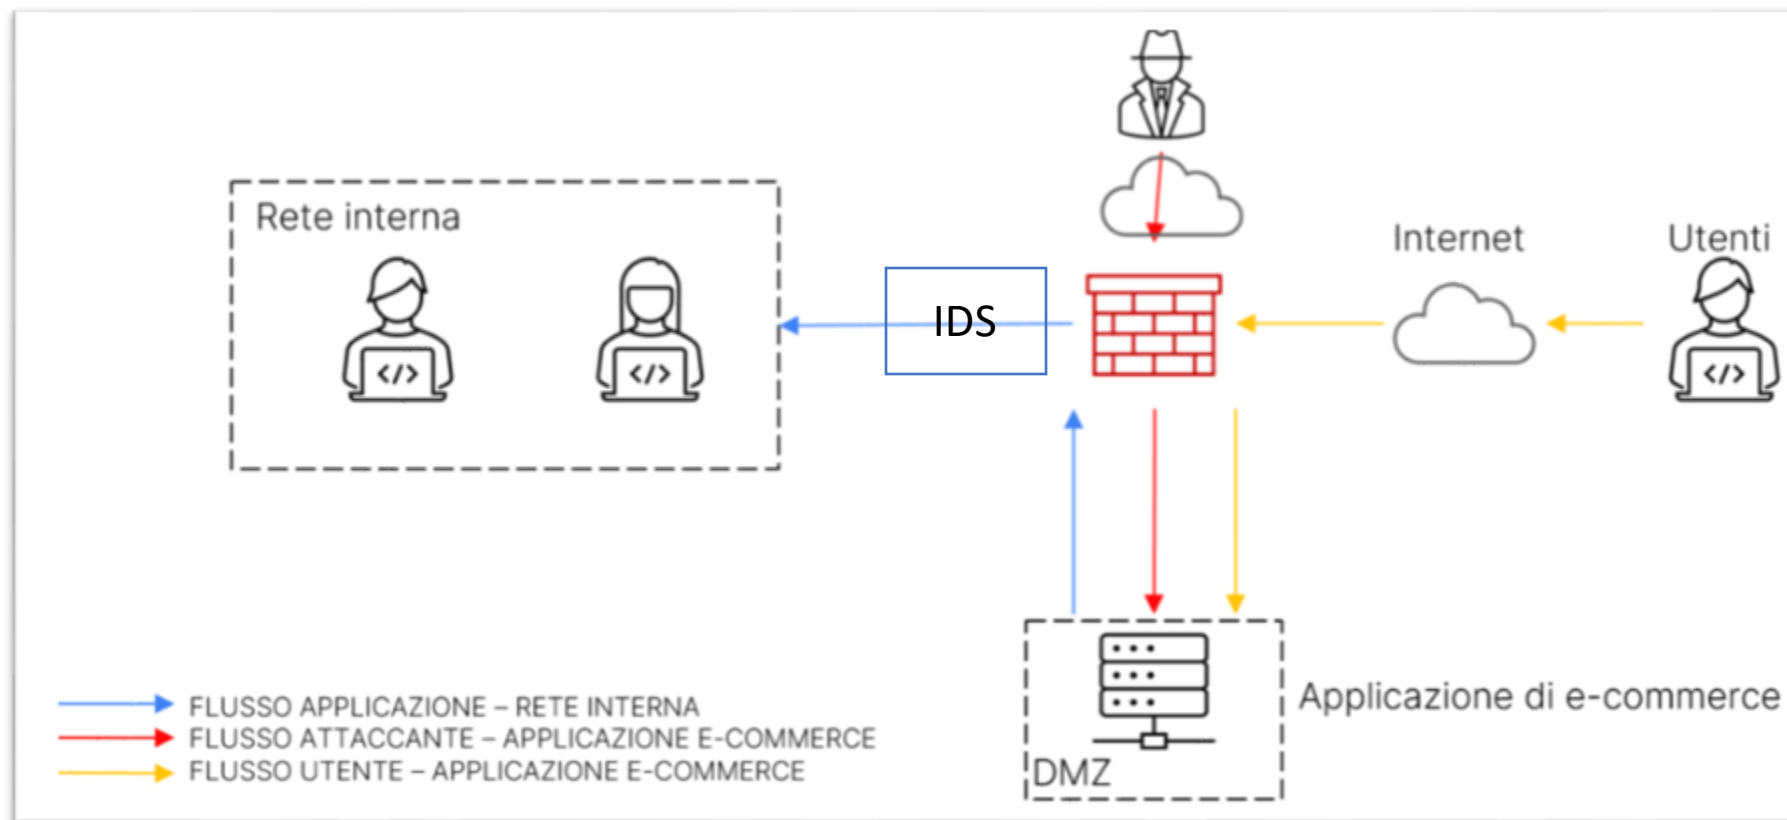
Rete interna

</>

</>

IDS

Internet

Utenti

</>

DMZ

Applicazione di e-commerce

FLUSSO APPLICAZIONE – RETE INTERNA
FLUSSO ATTACCANTE – APPLICAZIONE E-COMMERCE
FLUSSO UTENTE – APPLICAZIONE E-COMMERCE